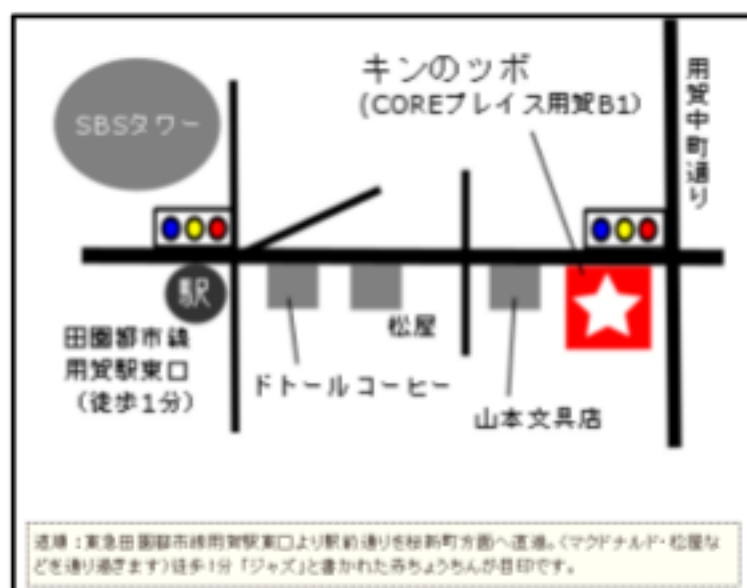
SBSタワー

キンのツボ
(COREプレイス用賀B1)

用賀中町通り

駅

田園都市線
用賀駅東口
(徒歩1分)

松屋

ドトールコーヒー

山本文具店

道順：東急田園都市線用賀駅東口より駅前通りを桜新町方面へ直進。(マクドナルド・松屋などを通り過ぎます)徒歩1分「ジャズ」と書かれた赤ちょうちんが目印です。